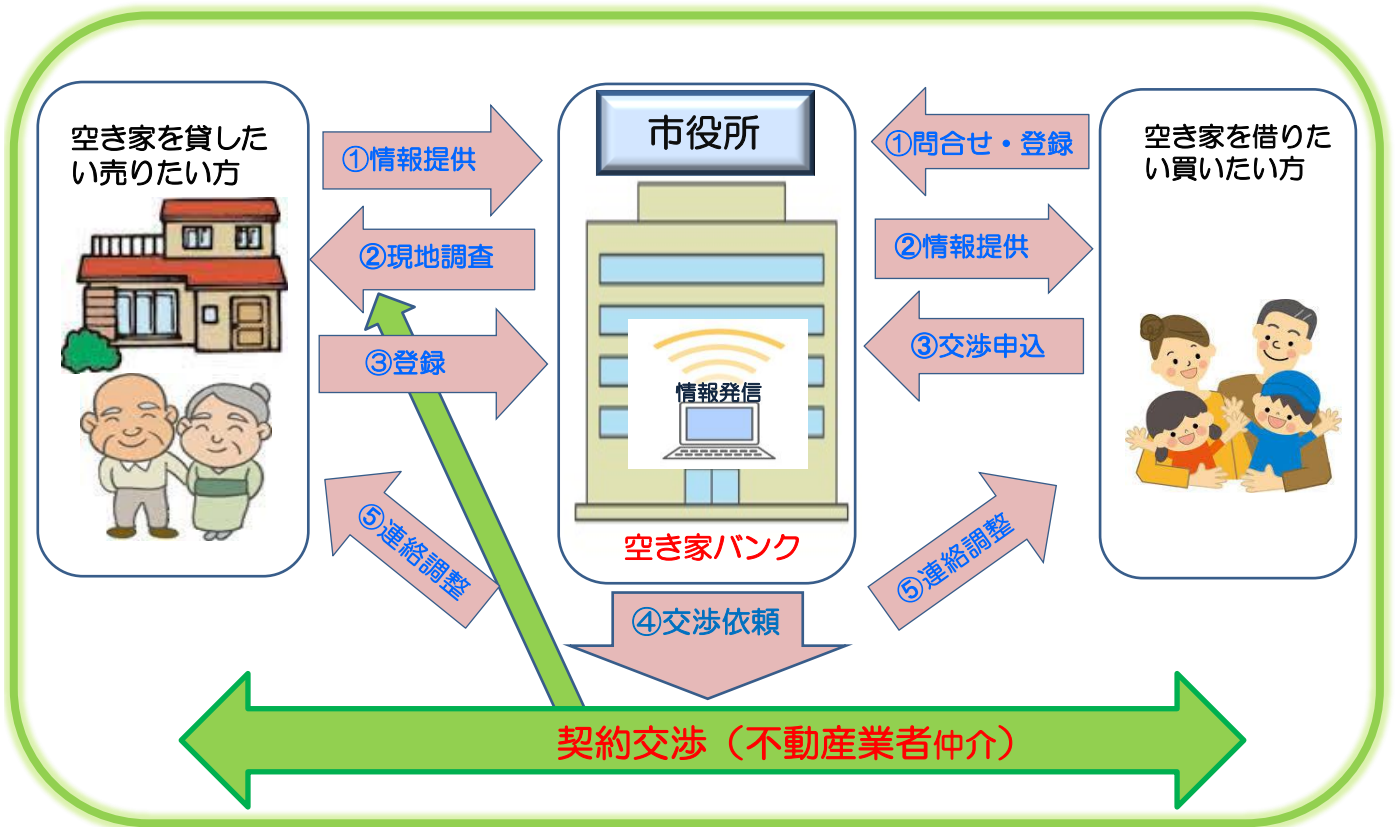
空き家を貸したい売りたい方

①情報提供

②現地調査

③登録

⑤連絡調整

市役所

情報発信

空き家バンク

④交渉依頼

①問合せ・登録

②情報提供

③交渉申込

⑤連絡調整

空き家を借りたい買いたい方

契約交渉（不動産業者仲介）